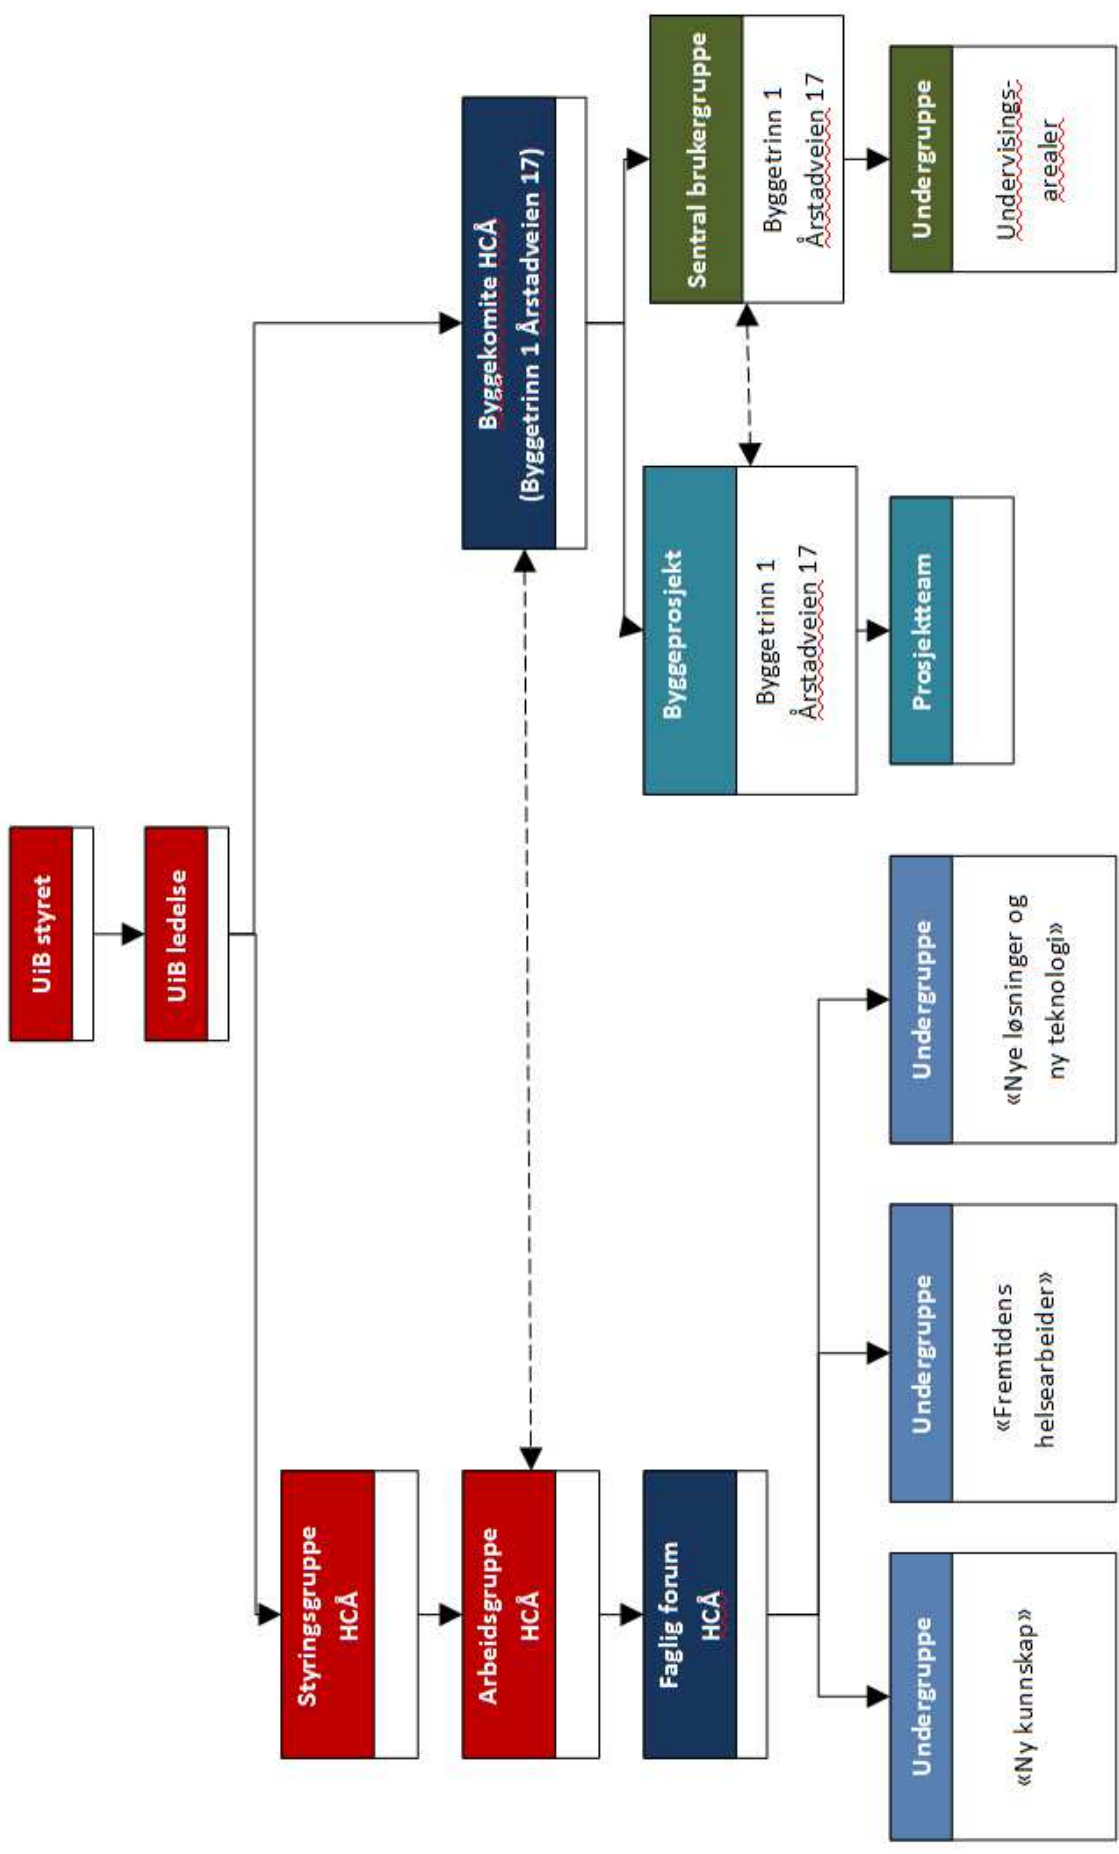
UiB styret

UiB ledelse

Byggekomite HCÅ
(Byggetrinn 1 Årstadveien 17)

Sentral brukergruppe

Byggetrinn 1
Årstadveien 17

Undergruppe

Undervisingsarealer

Byggeprosjekt

Byggetrinn 1
Årstadveien 17

Prosjektteam

Styringsgruppe
HCÅ

Arbeidsgruppe
HCÅ

Faglig forum
HCÅ

Undergruppe

«Ny kunnskap»

Undergruppe

«Fremtidens helsearbeider»

Undergruppe

«Nye løsninger og ny teknologi»